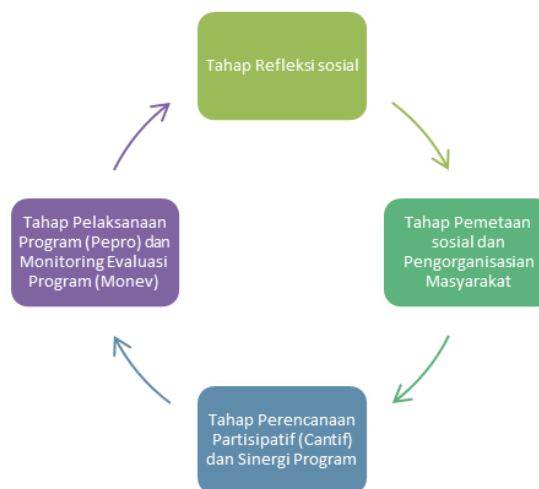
Tahap Refleksi sosial

Tahap Pemetaan sosial dan Pengorganisasian Masyarakat

Tahap Perencanaan Partisipatif (Cantif) dan Sinergi Program

Tahap Pelaksanaan Program (Pepro) dan Monitoring Evaluasi Program (Monev)